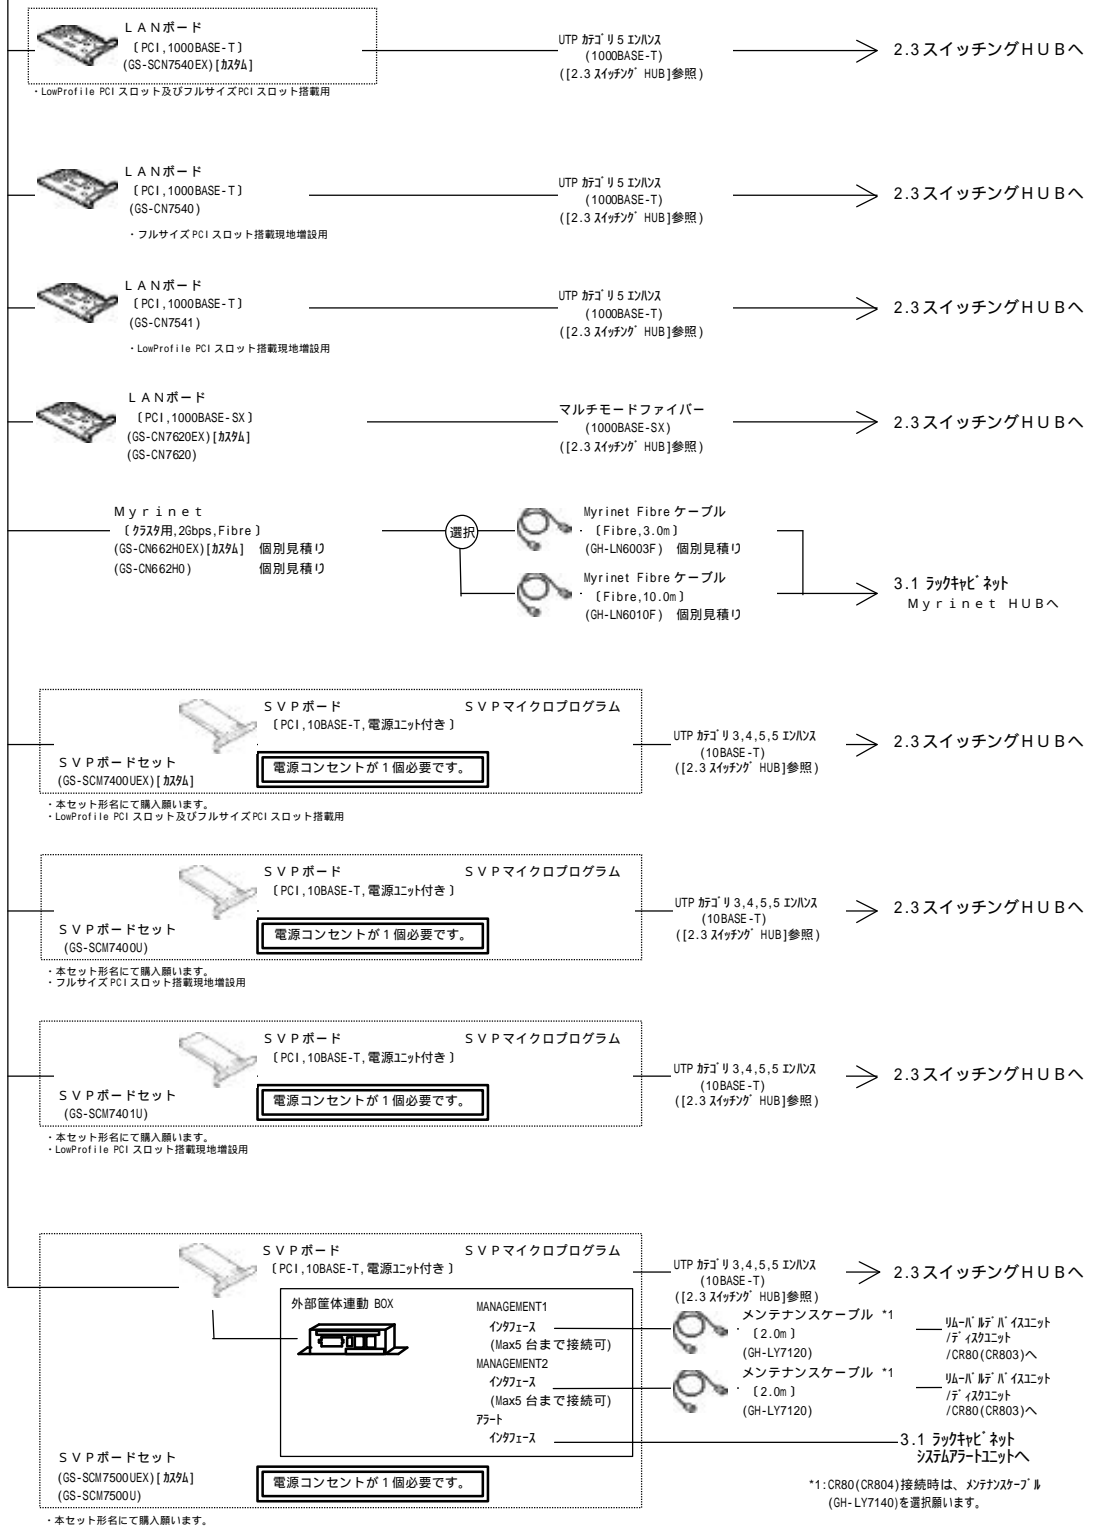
LANボード
〔PCI,1000BASE-T〕
(GS-SCN7540EX)[カスタム]
・LowProfile PCI スロット及びフルサイズPCI スロット搭載用

UTP カテゴリ5 エンハンス
(1000BASE-T)
([2.3 スイッチング HUB]参照)

2.3スイッチングHUBへ

LANボード
〔PCI,1000BASE-T〕
(GS-CN7540)
・フルサイズ PCI スロット搭載現地増設用

UTP カテゴリ5 エンハンス
(1000BASE-T)
([2.3 スイッチング HUB]参照)

2.3スイッチングHUBへ

LANボード
〔PCI,1000BASE-T〕
(GS-CN7541)
・LowProfile PCI スロット搭載現地増設用

UTP カテゴリ5 エンハンス
(1000BASE-T)
([2.3 スイッチング HUB]参照)

2.3スイッチングHUBへ

LANボード
〔PCI,1000BASE-SX〕
(GS-CN7620EX)[カスタム]
(GS-CN7620)

マルチモードファイバー
(1000BASE-SX)
([2.3 スイッチング HUB]参照)

2.3スイッチングHUBへ

Myrinet
〔クラスタ用,2Gbps,Fibre〕
(GS-CN662H0EX)[カスタム] 個別見積り
(GS-CN662H0) 個別見積り

選択

Myrinet Fibre ケーブル
〔Fibre,3.0m〕
(GH-LN6003F) 個別見積り

Myrinet Fibre ケーブル
〔Fibre,10.0m〕
(GH-LN6010F) 個別見積り

3.1 ラックキャビネット
Myrinet HUBへ

SVPボード
〔PCI,10BASE-T,電源ユニット付き〕
SVPマイクロプログラム
SVPボードセット
(GS-SCM7400UEX)[カスタム]
電源コンセントが1個必要です。
・本セット形名にて購入願います。
・LowProfile PCI スロット及びフルサイズPCI スロット搭載用

UTP カテゴリ3,4,5,5 エンハンス
(10BASE-T)
([2.3 スイッチング HUB]参照)

2.3スイッチングHUBへ

SVPボード
〔PCI,10BASE-T,電源ユニット付き〕
SVPマイクロプログラム
SVPボードセット
(GS-SCM7400U)
電源コンセントが1個必要です。
・本セット形名にて購入願います。
・フルサイズ PCI スロット搭載現地増設用

UTP カテゴリ3,4,5,5 エンハンス
(10BASE-T)
([2.3 スイッチング HUB]参照)

2.3スイッチングHUBへ

SVPボード
〔PCI,10BASE-T,電源ユニット付き〕
SVPマイクロプログラム
SVPボードセット
(GS-SCM7401U)
電源コンセントが1個必要です。
・本セット形名にて購入願います。
・LowProfile PCI スロット搭載現地増設用

UTP カテゴリ3,4,5,5 エンハンス
(10BASE-T)
([2.3 スイッチング HUB]参照)

2.3スイッチングHUBへ

SVPボード
〔PCI,10BASE-T,電源ユニット付き〕
SVPマイクロプログラム

UTP カテゴリ3,4,5,5 エンハンス
(10BASE-T)
([2.3 スイッチング HUB]参照)

2.3スイッチングHUBへ

外部筐体連動 BOX
MANAGEMENT1
インタフェース
(Max5 台まで接続可)
MANAGEMENT2
インタフェース
(Max5 台まで接続可)
アラート
インタフェース

メンテナンスケーブル *1
〔2.0m〕
(GH-LY7120)
リムーバルデバイスユニット
/ディスクユニット
/CR80(CR803)へ

メンテナンスケーブル *1
〔2.0m〕
(GH-LY7120)
リムーバルデバイスユニット
/ディスクユニット
/CR80(CR803)へ

3.1 ラックキャビネット
システムアラートユニットへ

SVPボードセット
(GS-SCM7500UEX)[カスタム]
(GS-SCM7500U)
電源コンセントが1個必要です。

*1:CR80(CR804)接続時は、メンテナンスケーブル
(GH-LY7140)を選択願います。

・本セット形名にて購入願います。